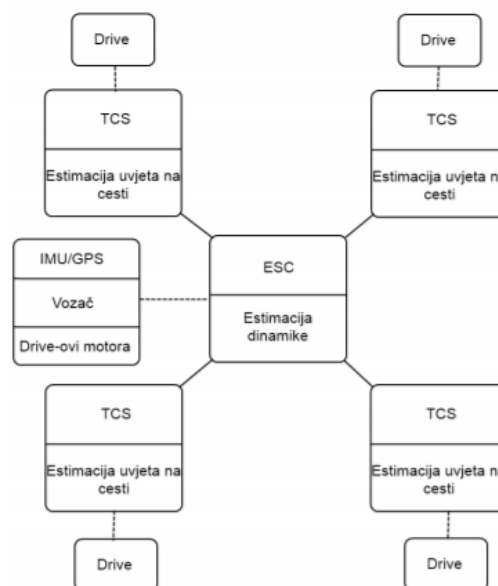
Drive

Drive

TCS

Estimacija uvjeta na cesti

TCS

Estimacija uvjeta na cesti

IMU/GPS

Vozač

Drive-ovi motora

ESC

Estimacija dinamike

TCS

Estimacija uvjeta na cesti

TCS

Estimacija uvjeta na cesti

Drive

Drive